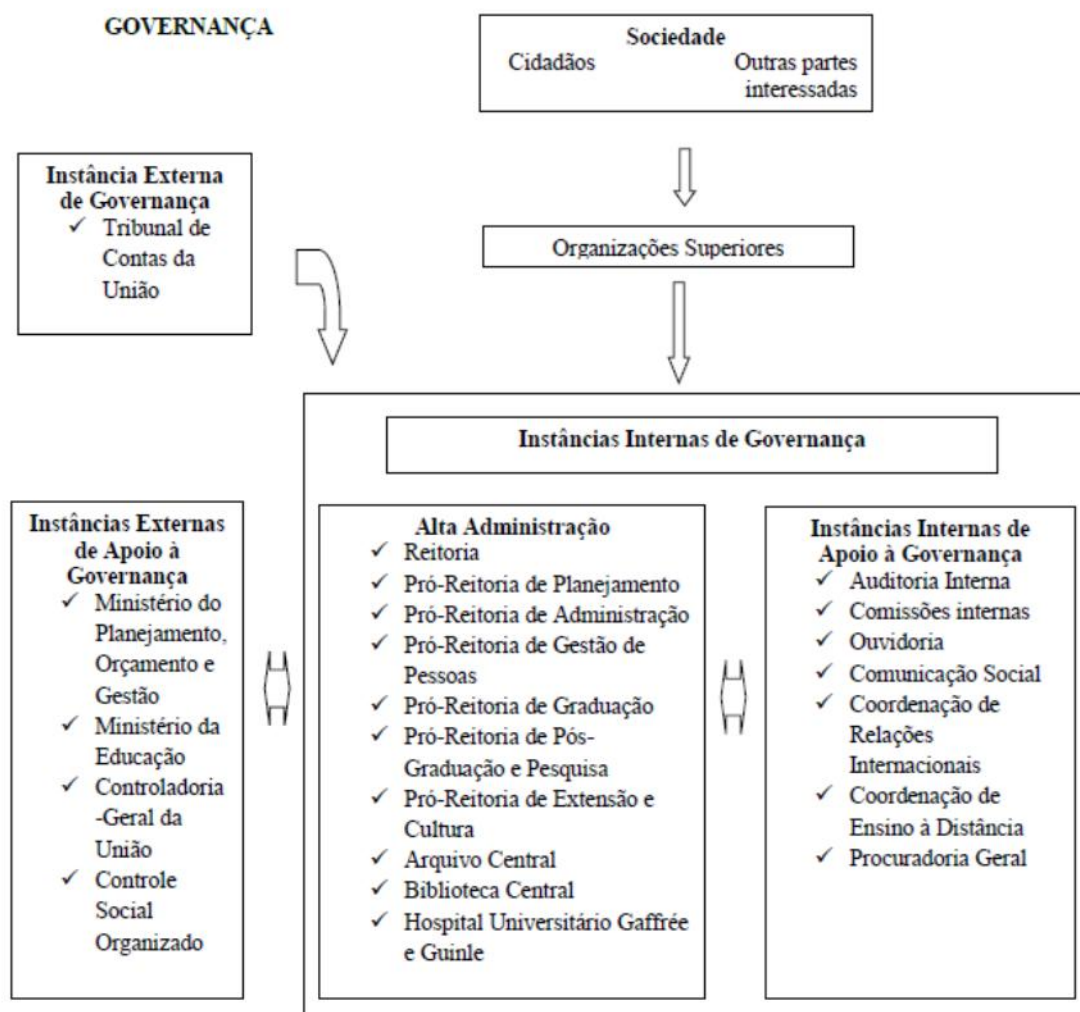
GOVERNANÇA

Sociedade
Cidadãos
Outras partes interessadas

Instância Externa de Governança
✓ Tribunal de Contas da União

Organizações Superiores

Instâncias Internas de Governança

Instâncias Externas de Apoio à Governança
✓ Ministério do Planejamento, Orçamento e Gestão
✓ Ministério da Educação
✓ Controladoria-Geral da União
✓ Controle Social Organizado

Alta Administração
✓ Reitoria
✓ Pró-Reitoria de Planejamento
✓ Pró-Reitoria de Administração
✓ Pró-Reitoria de Gestão de Pessoas
✓ Pró-Reitoria de Graduação
✓ Pró-Reitoria de Pós-Graduação e Pesquisa
✓ Pró-Reitoria de Extensão e Cultura
✓ Arquivo Central
✓ Biblioteca Central
✓ Hospital Universitário Gaffrée e Guinle

Instâncias Internas de Apoio à Governança
✓ Auditoria Interna
✓ Comissões internas
✓ Ouvidoria
✓ Comunicação Social
✓ Coordenação de Relações Internacionais
✓ Coordenação de Ensino à Distância
✓ Procuradoria Geral